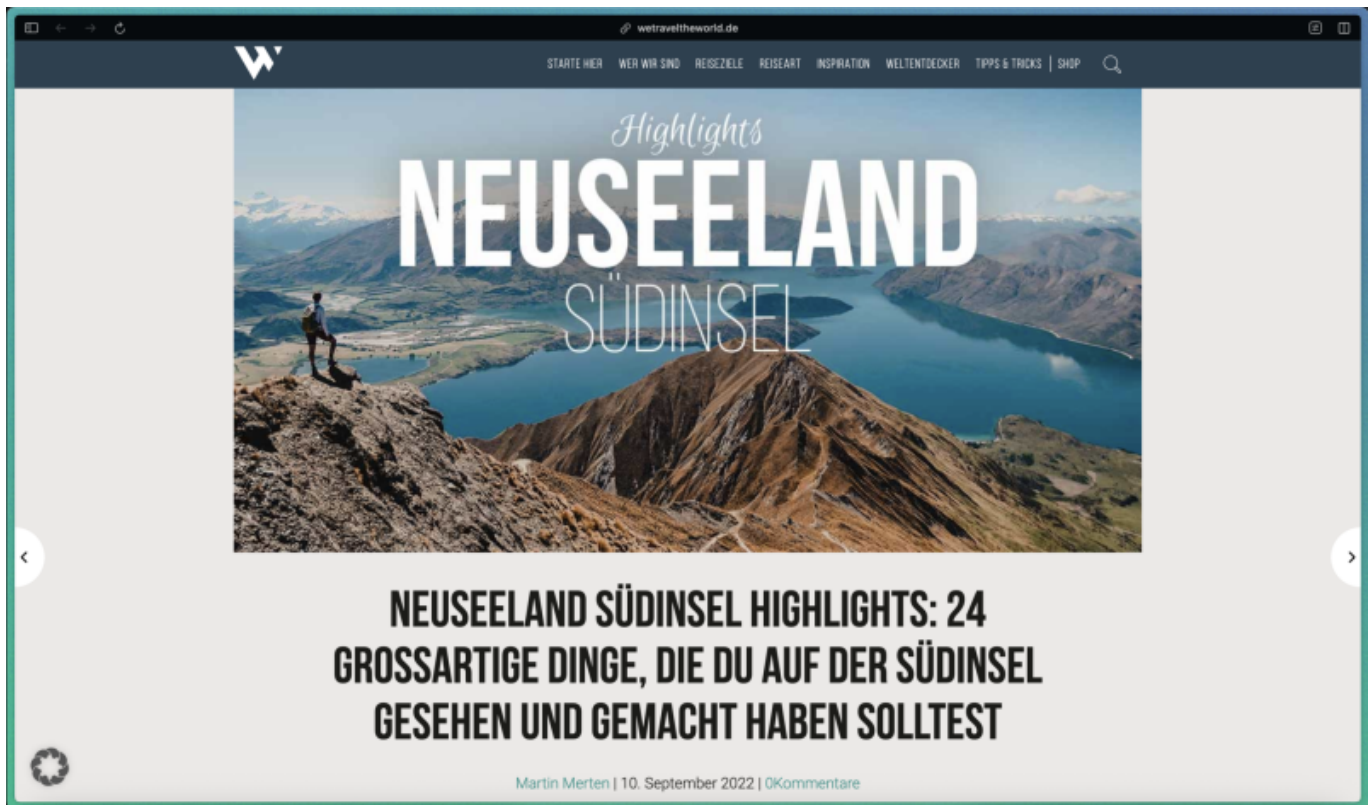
wetraveltheworld.de

W

STARTE HIER WER WIR SIND REISEZIELE REISEART INSPIRATION WELTENTDECKER TIPPS & TRICKS | SHOP

Highlights
NEUSEELAND
SÜDINSEL

NEUSEELAND SÜDINSEL HIGHLIGHTS: 24 GROSSARTIGE DINGE, DIE DU AUF DER SÜDINSEL GESEHEN UND GEMACHT HABEN SOLLTEST

Martin Merten | 10. September 2022 | 0Kommentare